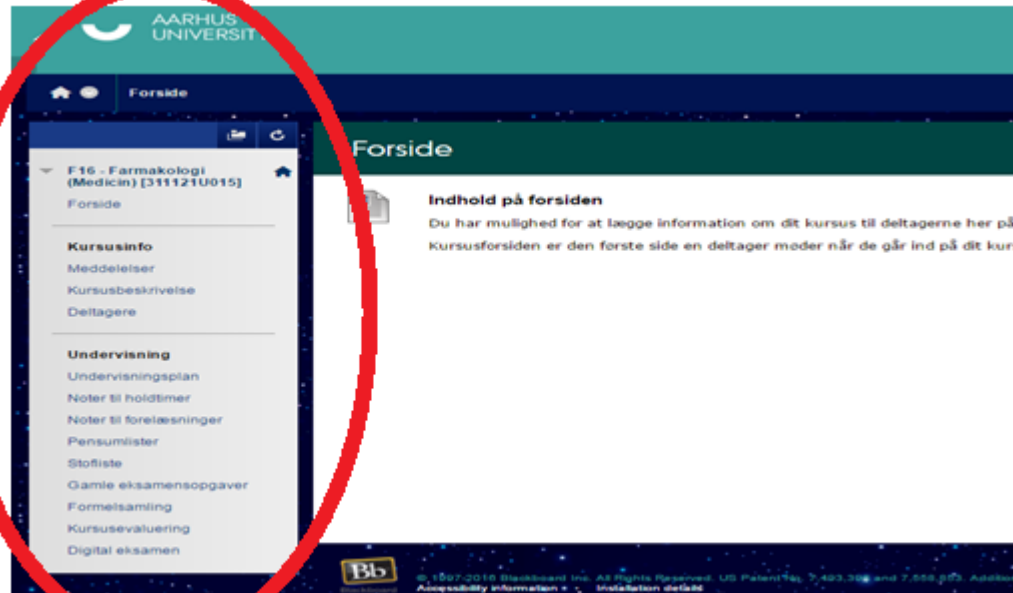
AARHUS UNIVERSIT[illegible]

Forside

F16 - Farmakologi (Medicin) [311121U015]

Forside

Kursusinfo

Meddelelser

Kursusbeskrivelse

Deltagere

Undervisning

Undervisningsplan

Noter til holdtimer

Noter til forelæsninger

Pensumlister

Stofliste

Gamle eksamensopgaver

Formelsamling

Kursusevaluering

Digital eksamen

Forside

Indhold på forsiden

Du har mulighed for at lægge information om dit kursus til deltagerne her p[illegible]

Kursusforsiden er den første side en deltager møder når de går ind på dit kur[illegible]

Bb

© 1997-2016 Blackboard Inc. All Rights Reserved. US Patent No. 7,493,396 and 7,558,853. Additi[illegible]

Accessibility information • Installation details